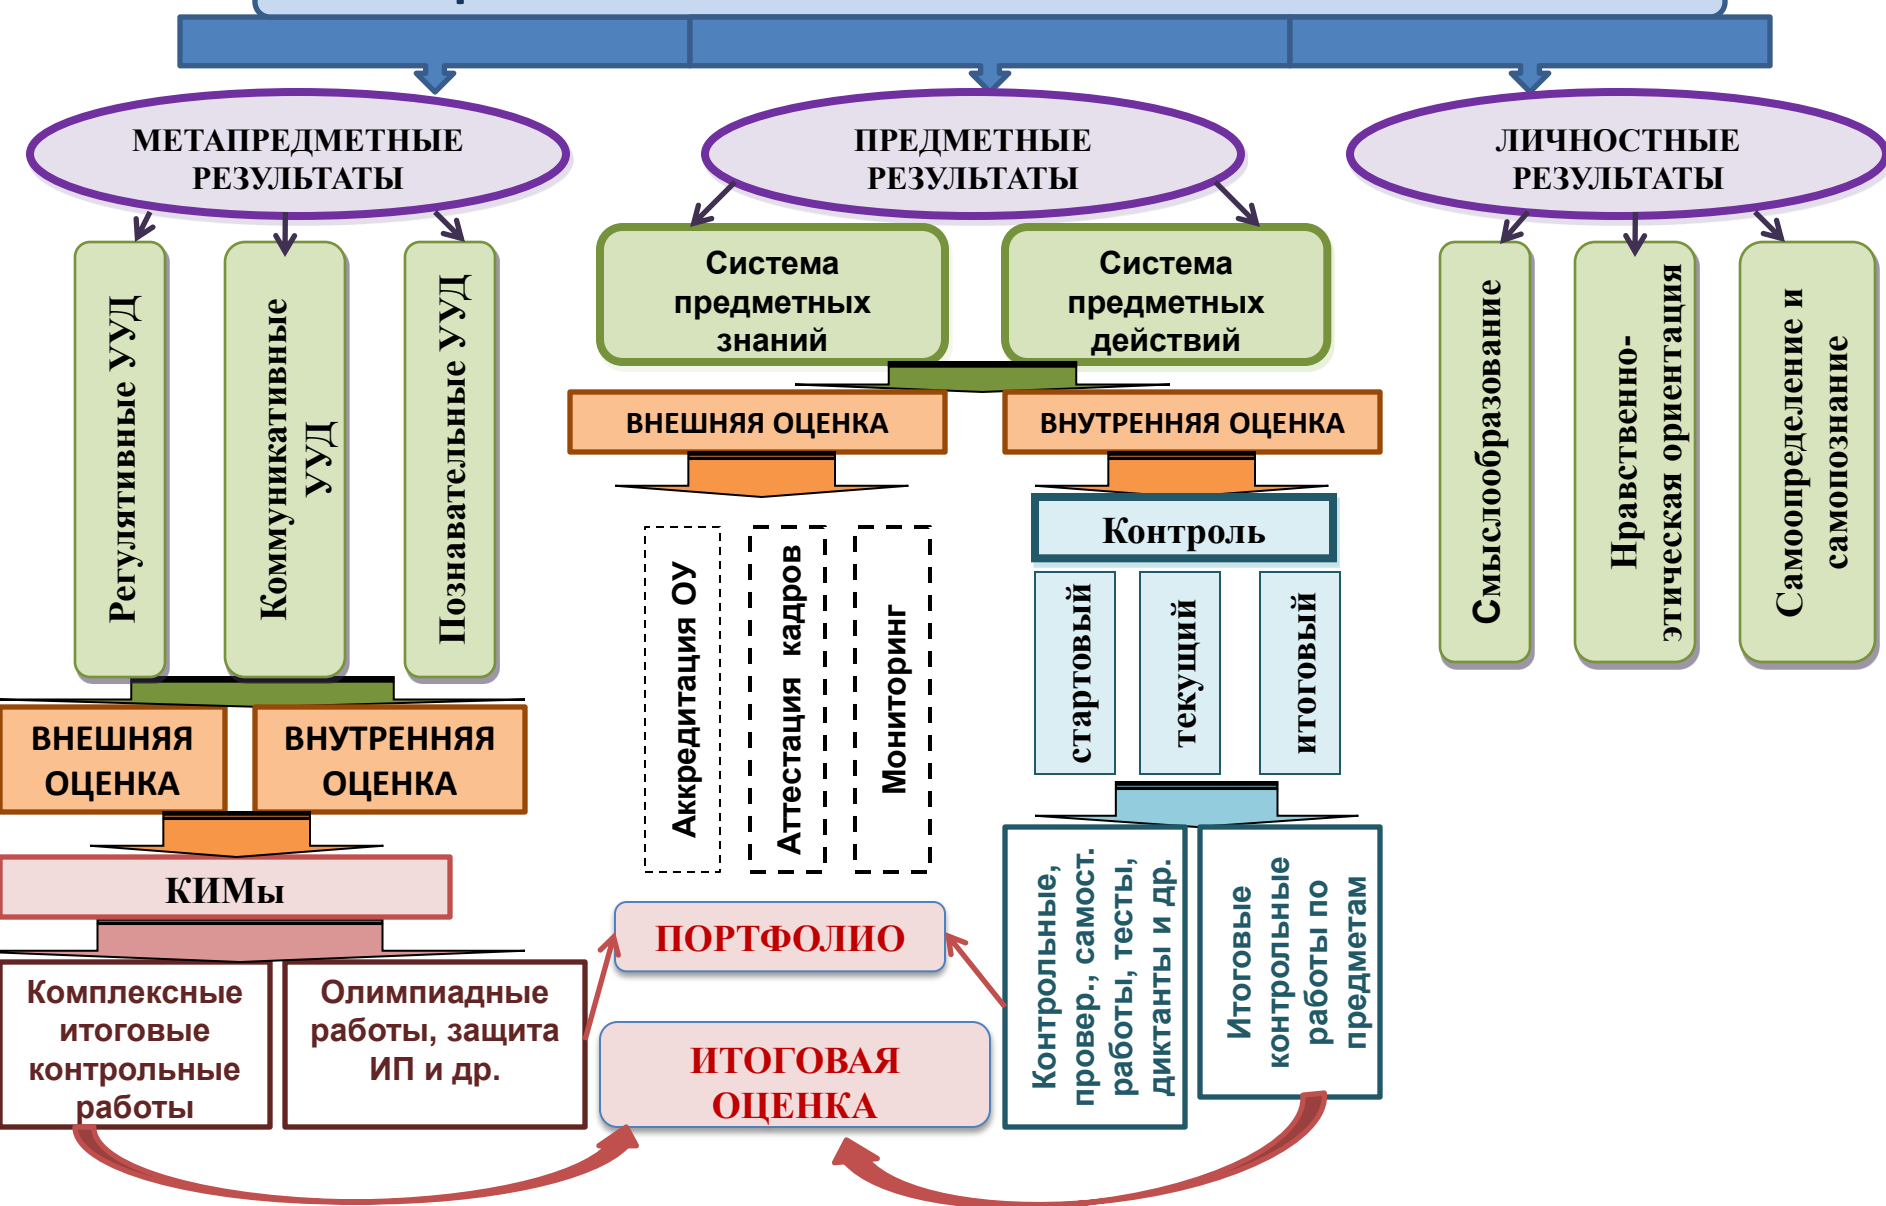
МЕТАПРЕДМЕТНЫЕ РЕЗУЛЬТАТЫ

ПРЕДМЕТНЫЕ РЕЗУЛЬТАТЫ

ЛИЧНОСТНЫЕ РЕЗУЛЬТАТЫ

Регулятивные УУД

Коммуникативные УУД

Познавательные УУД

Система предметных знаний

Система предметных действий

Смыслообразование

Нравственно-этическая ориентация

Самоопределение и самопознание

ВНЕШНЯЯ ОЦЕНКА

ВНУТРЕННЯЯ ОЦЕНКА

Аккредитация ОУ

Аттестация кадров

Мониторинг

Контроль

стартовый

текущий

итоговый

ВНЕШНЯЯ ОЦЕНКА

ВНУТРЕННЯЯ ОЦЕНКА

КИМы

Комплексные итоговые контрольные работы

Олимпиадные работы, защита ИП и др.

ПОРТФОЛИО

ИТОГОВАЯ ОЦЕНКА

Контрольные, провер., самост. работы, тесты, диктанты и др.

Итоговые контрольные работы по предметам